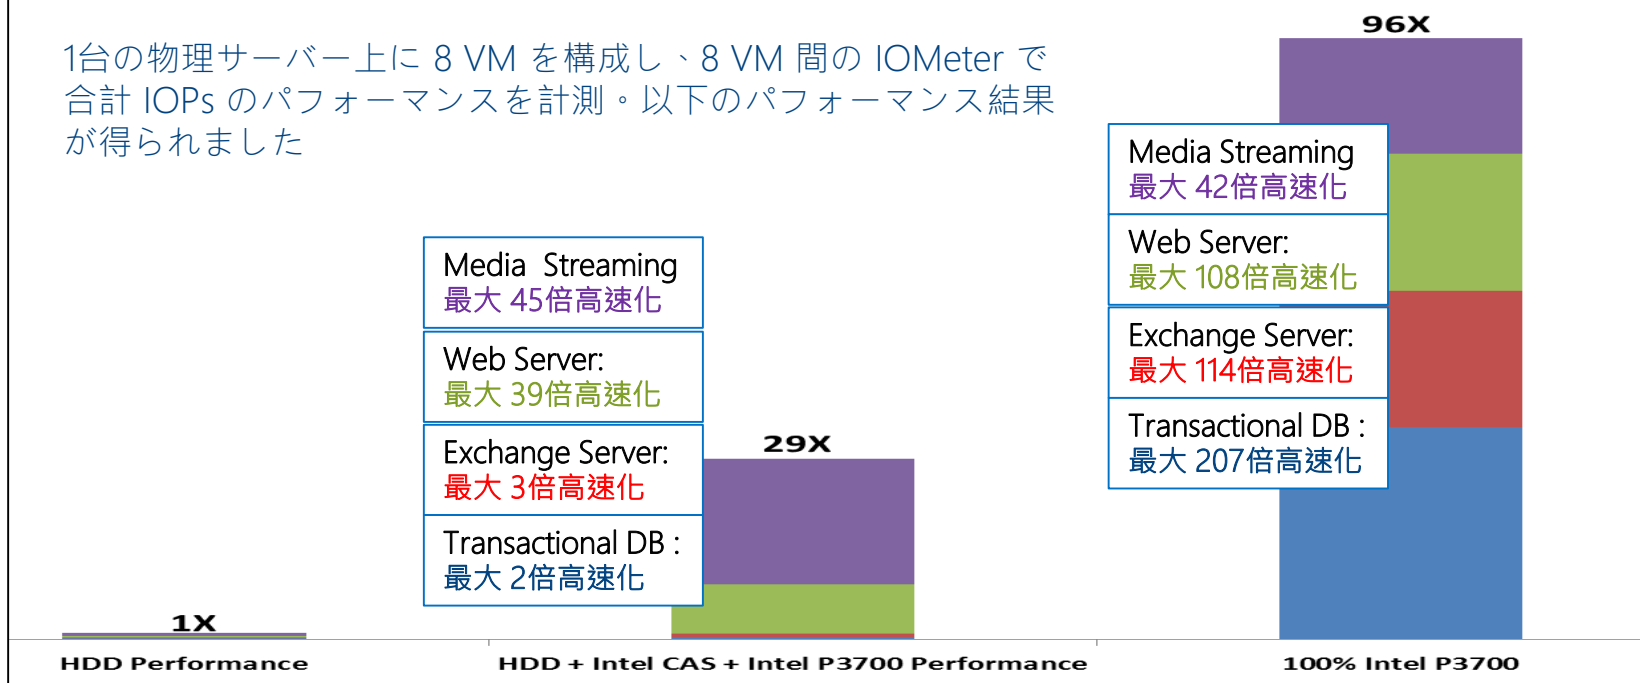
1台の物理サーバー上に 8 VM を構成し、8 VM 間の IOMeter で合計 IOPs のパフォーマンスを計測。以下のパフォーマンス結果が得られました

96X

Media Streaming
最大 42倍高速化

Web Server:
最大 108倍高速化

Exchange Server:
最大 114倍高速化

Transactional DB :
最大 207倍高速化

Media Streaming
最大 45倍高速化

Web Server:
最大 39倍高速化

Exchange Server:
最大 3倍高速化

Transactional DB :
最大 2倍高速化

29X

1X

HDD Performance

HDD + Intel CAS + Intel P3700 Performance

100% Intel P3700